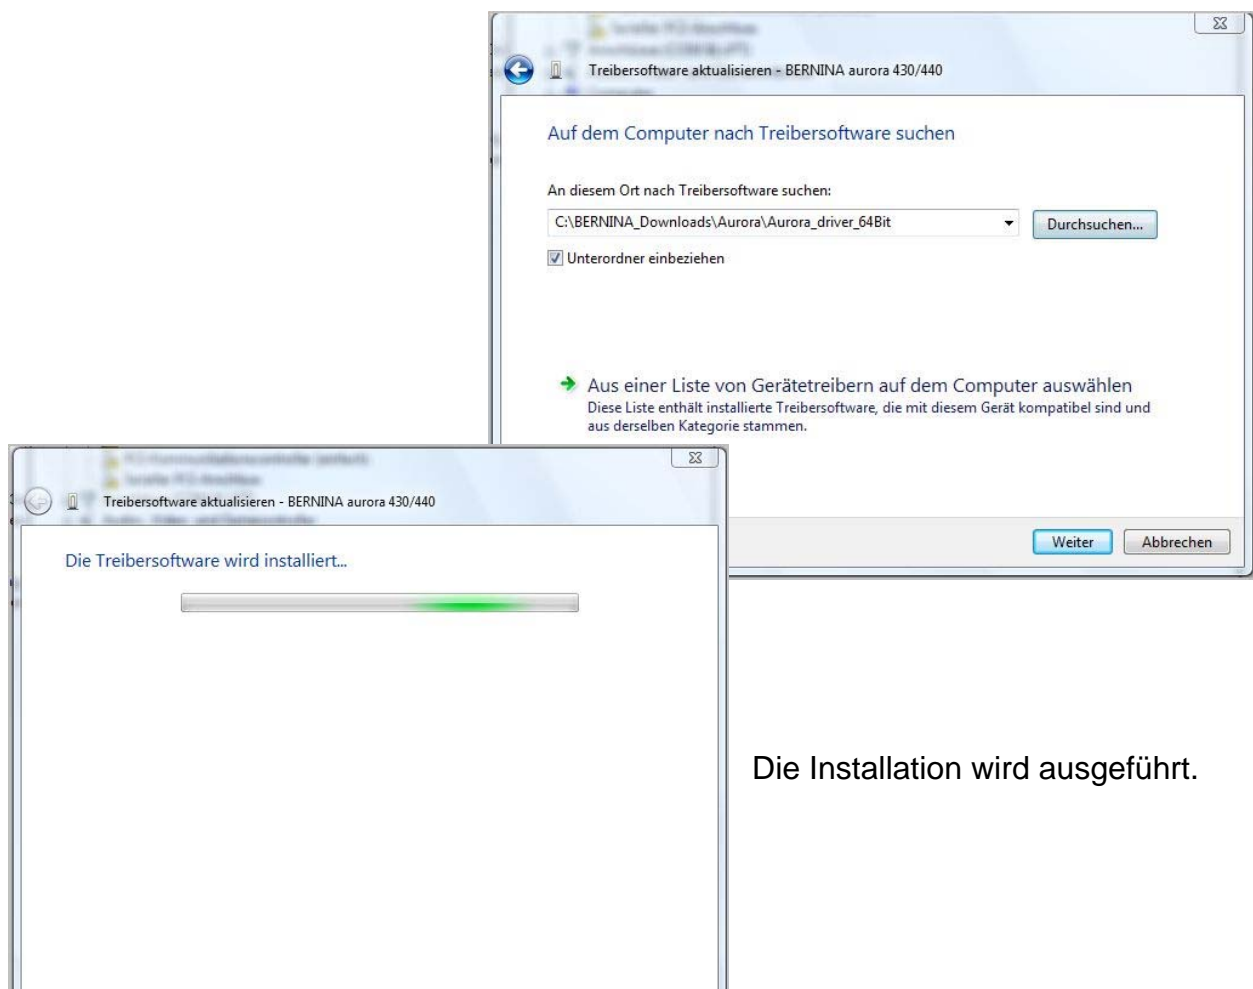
Treibersoftware aktualisieren - BERNINA aurora 430/440

Auf dem Computer nach Treibersoftware suchen

An diesem Ort nach Treibersoftware suchen:

C:\BERNINA_Downloads\Aurora\Aurora_driver_64Bit

Durchsuchen...

Unterordner einbeziehen

Aus einer Liste von Gerätetreibern auf dem Computer auswählen

Diese Liste enthält installierte Treibersoftware, die mit diesem Gerät kompatibel sind und aus derselben Kategorie stammen.

Weiter

Abbrechen

Treibersoftware aktualisieren - BERNINA aurora 430/440

Die Treibersoftware wird installiert...

Die Installation wird ausgeführt.